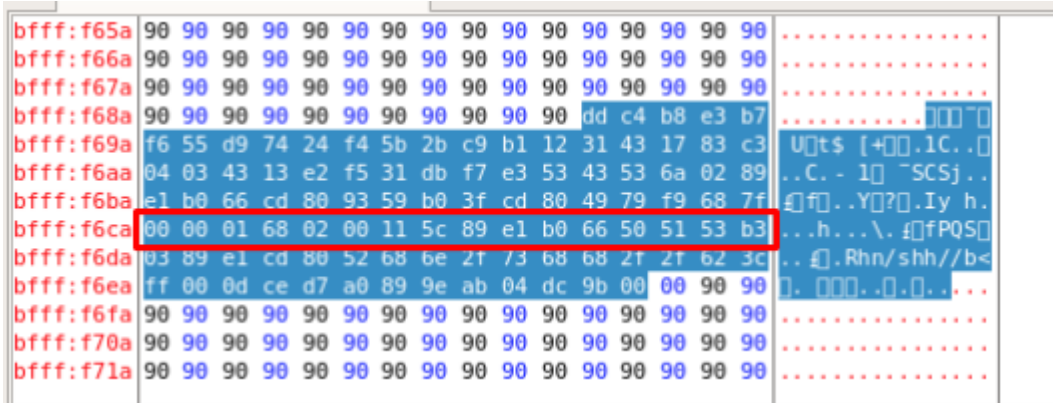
| | | |
|---|---|---|
| bfff:f65a | 90 90 90 90 90 90 90 90 90 90 90 90 90 90 90 90 | ................ |
| bfff:f66a | 90 90 90 90 90 90 90 90 90 90 90 90 90 90 90 90 | ................ |
| bfff:f67a | 90 90 90 90 90 90 90 90 90 90 90 90 90 90 90 90 | ................ |
| bfff:f68a | 90 90 90 90 90 90 90 90 90 90 90 dd c4 b8 e3 b7 | ...........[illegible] |
| bfff:f69a | f6 55 d9 74 24 f4 5b 2b c9 b1 12 31 43 17 83 c3 | U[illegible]t$ [+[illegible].1C..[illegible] |
| bfff:f6aa | 04 03 43 13 e2 f5 31 db f7 e3 53 43 53 6a 02 89 | ..C.-1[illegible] ¯SCSj.. |
| bfff:f6ba | e1 b0 66 cd 80 93 59 b0 3f cd 80 49 79 f9 68 7f | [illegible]f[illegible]..Y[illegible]?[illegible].Iy h. |
| bfff:f6ca | 00 00 01 68 02 00 11 5c 89 e1 b0 66 50 51 53 b3 | ...h...\.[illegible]fPQS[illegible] |
| bfff:f6da | 03 89 e1 cd 80 52 68 6e 2f 73 68 68 2f 2f 62 3c | ..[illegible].Rhn/shh//b< |
| bfff:f6ea | ff 00 0d ce d7 a0 89 9e ab 04 dc 9b 00 00 90 90 | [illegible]. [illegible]..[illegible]..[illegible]..... |
| bfff:f6fa | 90 90 90 90 90 90 90 90 90 90 90 90 90 90 90 90 | ................ |
| bfff:f70a | 90 90 90 90 90 90 90 90 90 90 90 90 90 90 90 90 | ................ |
| bfff:f71a | 90 90 90 90 90 90 90 90 90 90 90 90 90 90 90 90 | ................ |